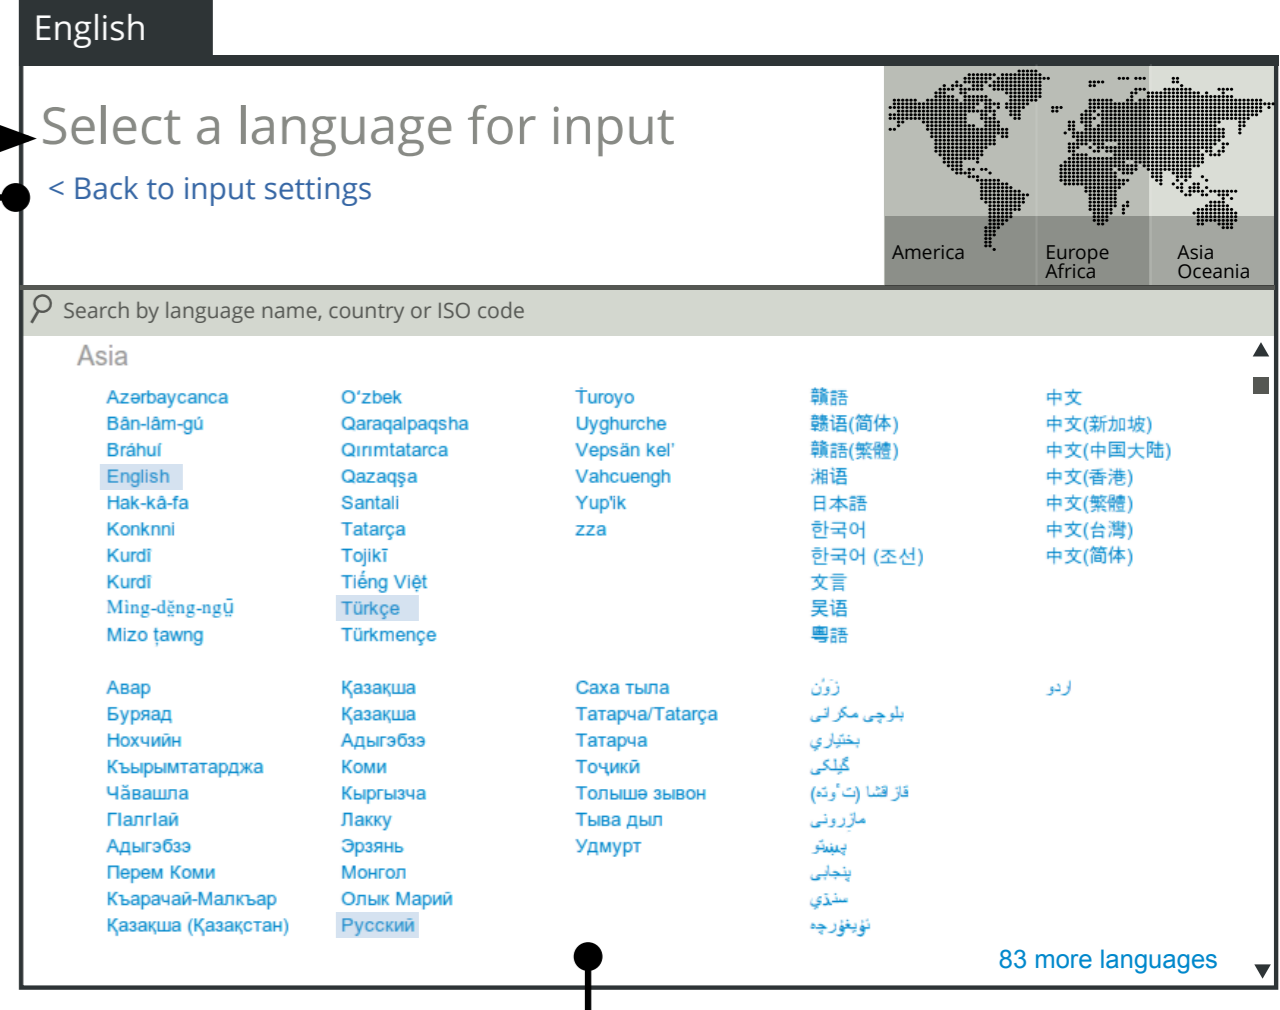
English

Select a language for input
< Back to input settings

America
Europe Africa
Asia Oceania

Search by language name, country or ISO code

Asia

Azərbaycanca
Bân-lâm-gú
Bráhuí
English
Hak-kâ-fa
Konknni
Kurdî
Kurdî
Ming-dĕng-ngṳ̄
Mizo ţawng

O‘zbek
Qaraqalpaqsha
Qırımtatarca
Qazaqşa
Santali
Tatarça
Tojikī
Tiếng Việt
Türkçe
Türkmençe

Ṫuroyo
Uyghurche
Vepsän kel’
Vahcuengh
Yup'ik
zza

贛語
赣语(简体)
贛語(繁體)
湘语
日本語
한국어
한국어 (조선)
文言
吴语
粵語

中文
中文(新加坡)
中文(中国大陆)
中文(香港)
中文(繁體)
中文(台灣)
中文(简体)

Авар
Буряад
Нохчийн
Къырымтатарджа
Чăвашла
ГIалгIай
Адыгэбзэ
Перем Коми
Къарачай-Малкъар
Қазақша (Қазақстан)

Қазақша
Қазақша
Адыгэбзэ
Коми
Кыргызча
Лакку
Эрзянь
Монгол
Олык Марий
Русский

Саха тыла
Татарча/Tatarça
Татарча
Тоҷикӣ
Толышә зывон
Тыва дыл
Удмурт

زَوُن
بلوچی مکرانی
بختياري
گیلکی
قازاقشا (تٴوتە)
مازِرونی
پښتو
پنجابی
سنڌي
ئۇيغۇرچە

اردو

83 more languages